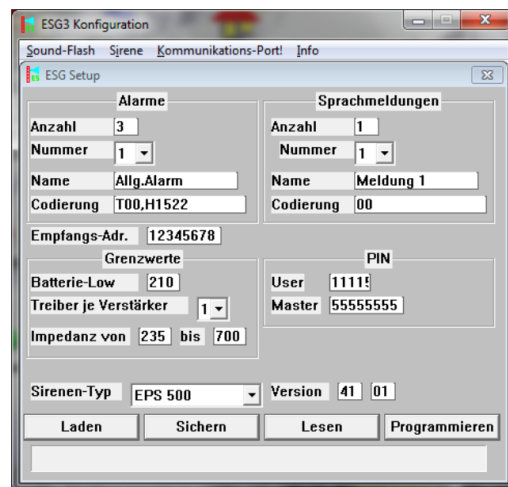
ESG3 Konfiguration

Sound-Flash Sirene Kommunikations-Port! Info

ESG Setup

Alarme

Anzahl 3

Nummer 1

Name Allg.Alarm

Codierung T00,H1522

Sprachmeldungen

Anzahl 1

Nummer 1

Name Meldung 1

Codierung 00

Empfangs-Adr. 12345678

Grenzwerte

Batterie-Low 210

Treiber je Verstärker 1

Impedanz von 235 bis 700

PIN

User 1111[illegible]

Master 55555555

Sirenen-Typ EPS 500

Version 41 01

Laden Sichern Lesen Programmieren